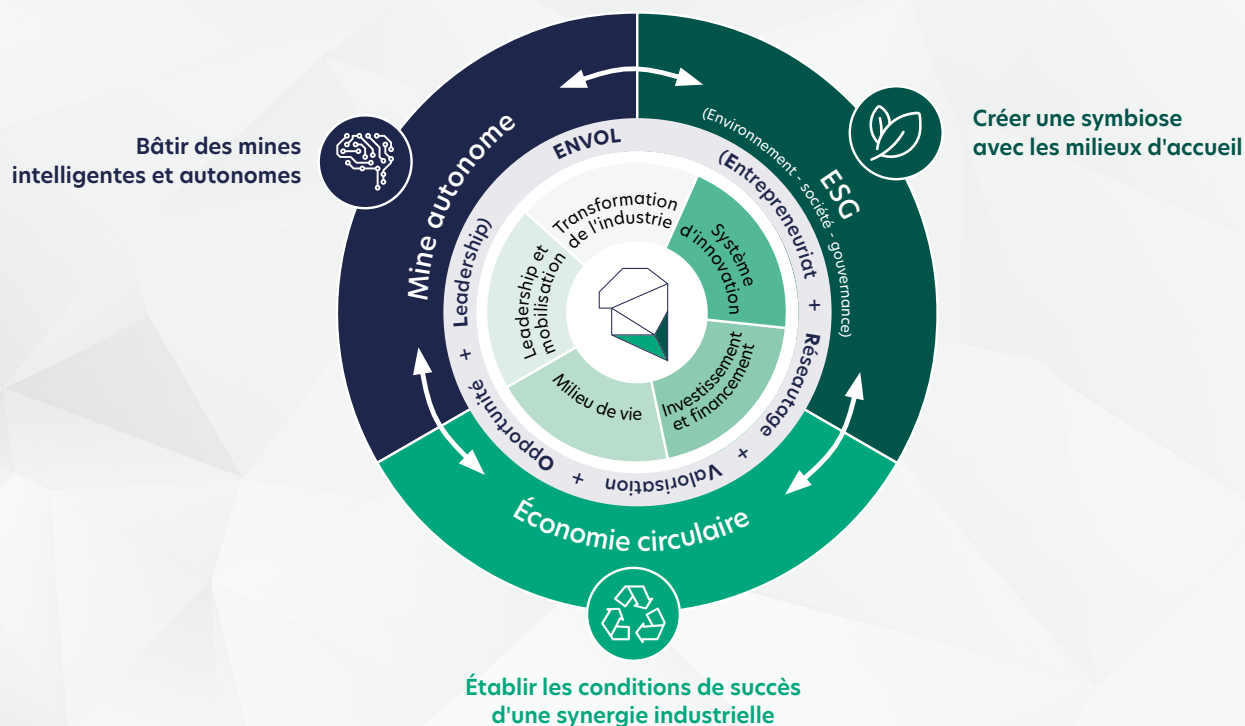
Bâtir des mines intelligentes et autonomes

Mine autonome

ESG

(Environnement - société - gouvernance)

Créer une symbiose avec les milieux d'accueil

ENVOL

(Entrepreneuriat + Réseautage + Valorisation + Opportunité + Leadership)

Transformation de l'industrie

Système d'innovation

Investissement et financement

Milieu de vie

Leadership et mobilisation

Économie circulaire

Établir les conditions de succès d'une synergie industrielle